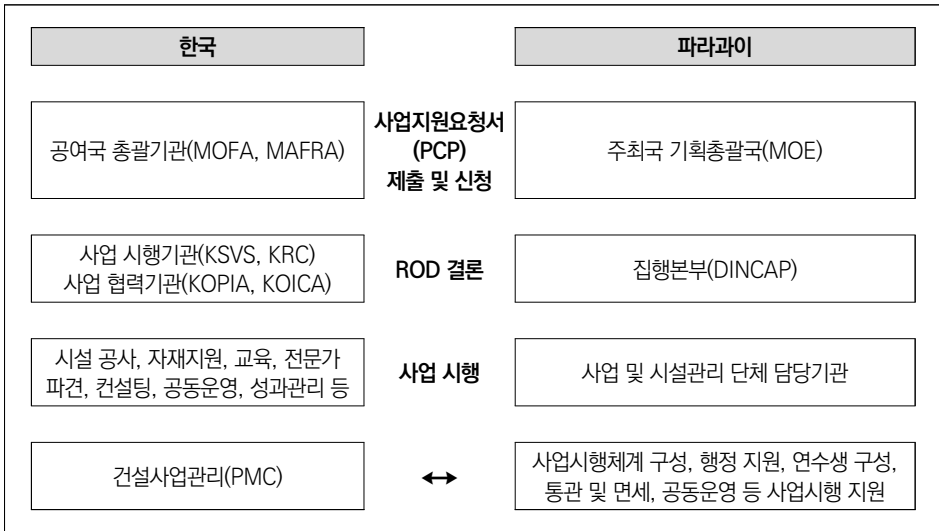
한국

파라과이

공여국 총괄기관(MOFA, MAFRA)

사업지원요청서 (PCP) 제출 및 신청

주최국 기획총괄국(MOE)

사업 시행기관(KSVS, KRC)
사업 협력기관(KOPIA, KOICA)

ROD 결론

집행본부(DINCAP)

시설 공사, 자재지원, 교육, 전문가 파견, 컨설팅, 공동운영, 성과관리 등

사업 시행

사업 및 시설관리 단체 담당기관

건설사업관리(PMC)

↔

사업시행체계 구성, 행정 지원, 연수생 구성, 통관 및 면세, 공동운영 등 사업시행 지원